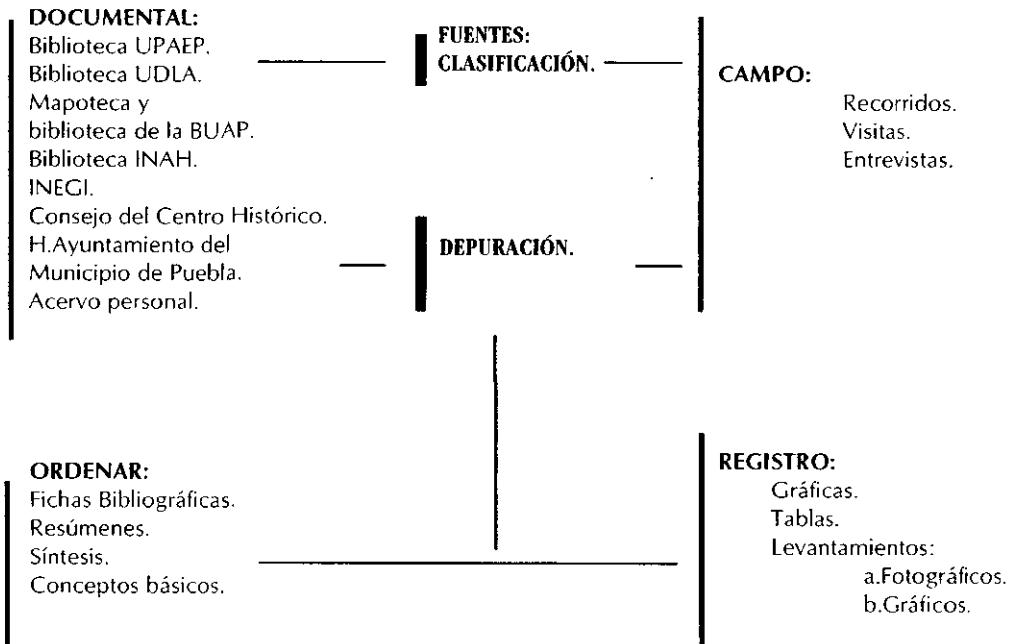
DOCUMENTAL:
Biblioteca UPAEP.
Biblioteca UDLA.
Mapoteca y biblioteca de la BUAP.
Biblioteca INAH.
INEGI.
Consejo del Centro Histórico.
H.Ayuntamiento del Municipio de Puebla.
Acervo personal.

FUENTES:
CLASIFICACIÓN.

DEPURACIÓN.

CAMPO:
Recorridos.
Visitas.
Entrevistas.

ORDENAR:
Fichas Bibliográficas.
Resúmenes.
Síntesis.
Conceptos básicos.

REGISTRO:
Gráficas.
Tablas.
Levantamientos:
a.Fotográficos.
b.Gráficos.